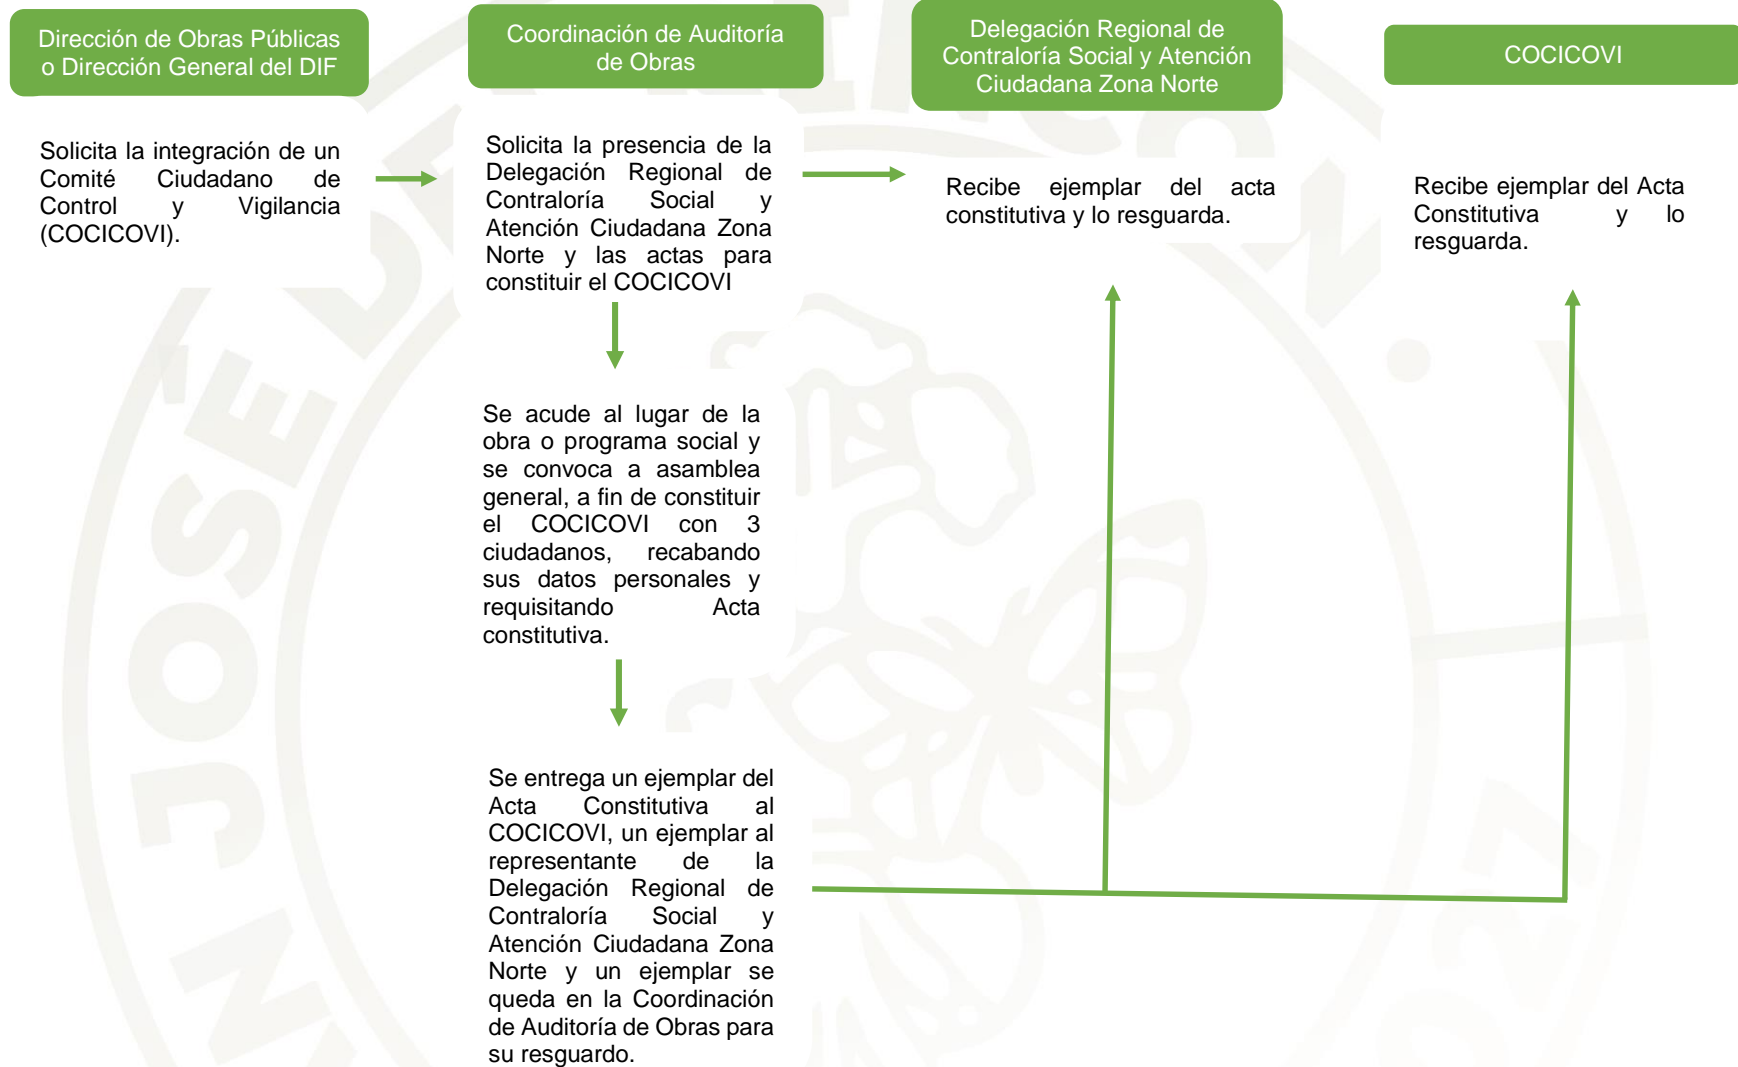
Dirección de Obras Públicas o Dirección General del DIF

Coordinación de Auditoría de Obras

Delegación Regional de Contraloría Social y Atención Ciudadana Zona Norte

COCICOVI

Solicita la integración de un Comité Ciudadano de Control y Vigilancia (COCICOVI).

Solicita la presencia de la Delegación Regional de Contraloría Social y Atención Ciudadana Zona Norte y las actas para constituir el COCICOVI

Recibe ejemplar del acta constitutiva y lo resguarda.

Recibe ejemplar del Acta Constitutiva y lo resguarda.

Se acude al lugar de la obra o programa social y se convoca a asamblea general, a fin de constituir el COCICOVI con 3 ciudadanos, recabando sus datos personales y requisitando Acta constitutiva.

Se entrega un ejemplar del Acta Constitutiva al COCICOVI, un ejemplar al representante de la Delegación Regional de Contraloría Social y Atención Ciudadana Zona Norte y un ejemplar se queda en la Coordinación de Auditoría de Obras para su resguardo.